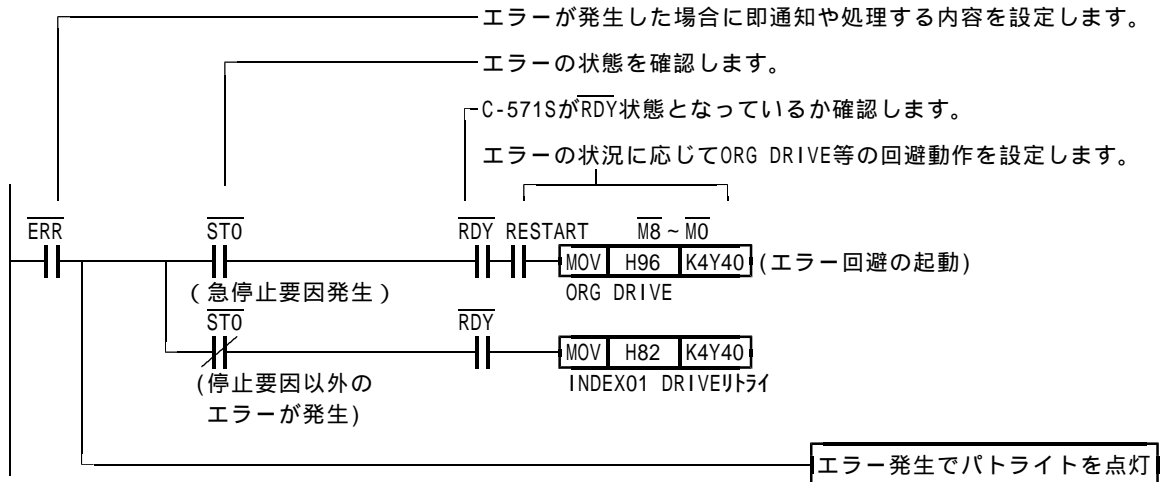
エラーが発生した場合に即通知や処理する内容を設定します。

エラーの状態を確認します。

C-571Sが$\overline{\text{RDY}}$状態となっているか確認します。

エラーの状況に応じてORG DRIVE等の回避動作を設定します。

$\overline{\text{ERR}}$ $\overline{\text{ST0}}$ $\overline{\text{RDY}}$ RESTART $\overline{\text{M8}}$ ~ $\overline{\text{M0}}$

MOV H96 K4Y40 (エラー回避の起動)

(急停止要因発生)

ORG DRIVE

$\overline{\text{ST0}}$ $\overline{\text{RDY}}$

MOV H82 K4Y40

(停止要因以外の エラーが発生)

INDEX01 DRIVEﾘﾄﾗｲ

エラー発生でパトライトを点灯